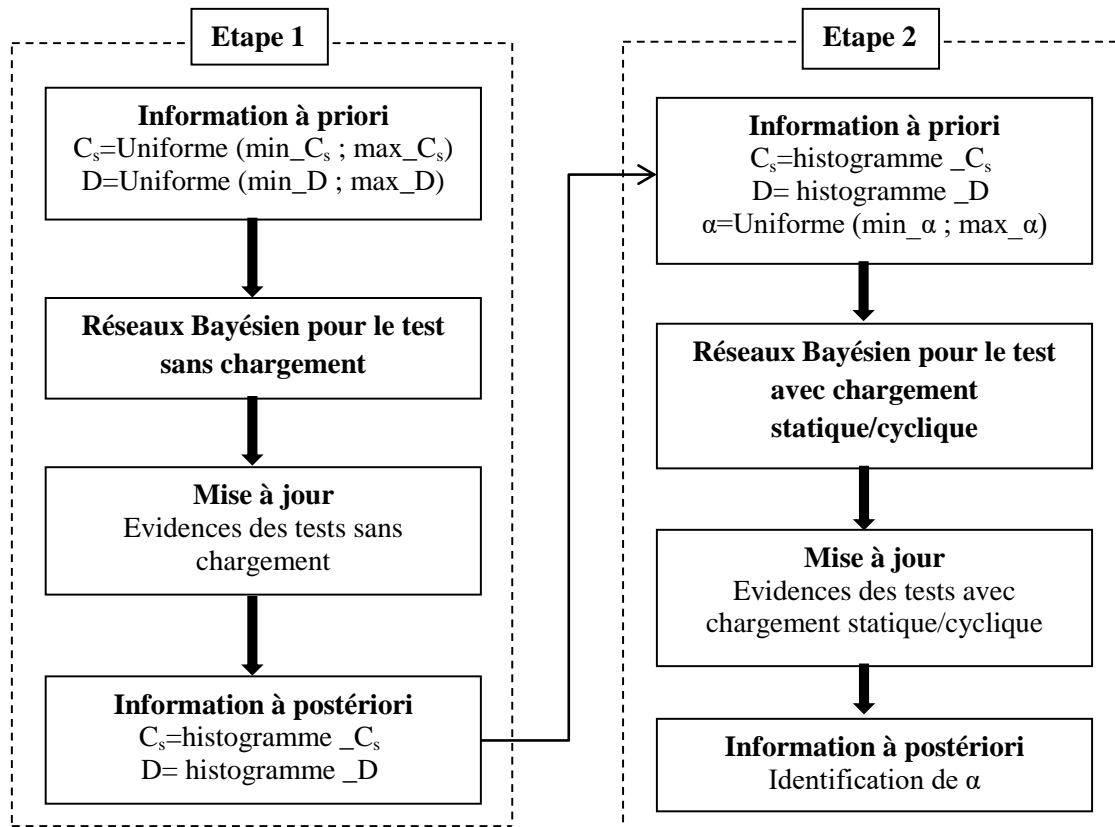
Etape 1

Information à priori
$C_s$=Uniforme (min_$C_s$ ; max_$C_s$)
D=Uniforme (min_D ; max_D)

Réseaux Bayésien pour le test sans chargement

Mise à jour
Evidences des tests sans chargement

Information à postériori
$C_s$=histogramme _$C_s$
D= histogramme _D

Etape 2

Information à priori
$C_s$=histogramme _$C_s$
D= histogramme _D
α=Uniforme (min_α ; max_α)

Réseaux Bayésien pour le test avec chargement statique/cyclique

Mise à jour
Evidences des tests avec chargement statique/cyclique

Information à postériori
Identification de α